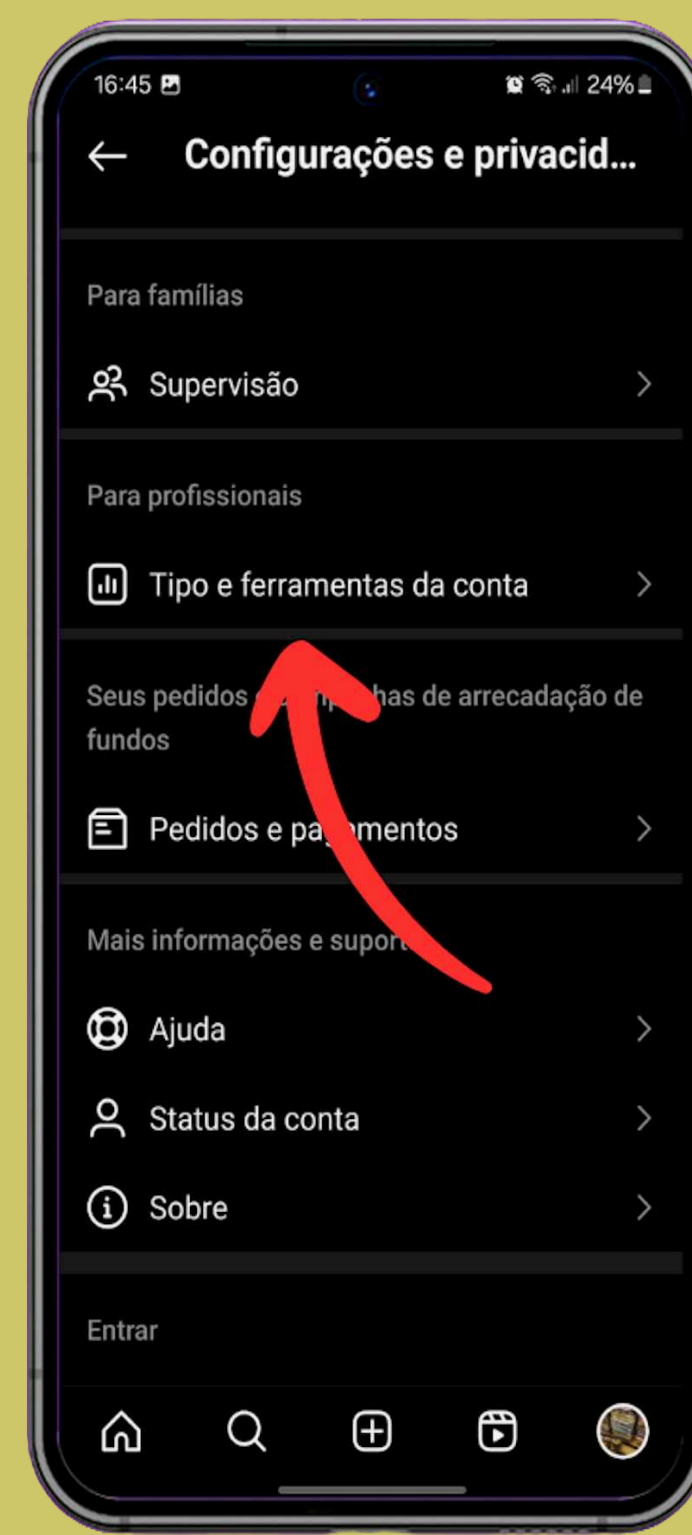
16:45

24%

Configurações e privacid...

Para famílias

Supervisão

Para profissionais

Tipo e ferramentas da conta

Seus pedidos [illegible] has de arrecadação de fundos

Pedidos e pa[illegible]mentos

Mais informações e suport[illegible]

Ajuda

Status da conta

Sobre

Entrar